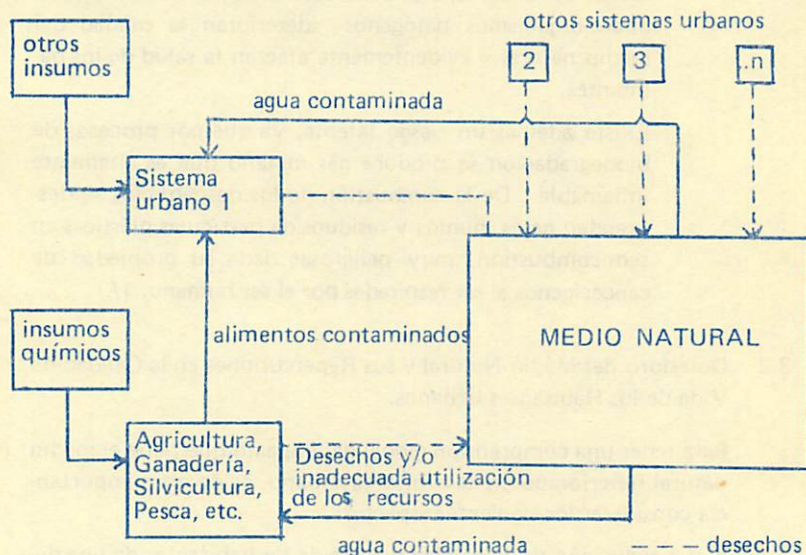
otros sistemas urbanos

otros insumos

2

3

.n

agua contaminada

Sistema urbano 1

insumos químicos

alimentos contaminados

MEDIO NATURAL

Agricultura, Ganadería, Silvicultura, Pesca, etc.

Desechos y/o inadecuada utilización de los recursos

agua contaminada

– – – desechos